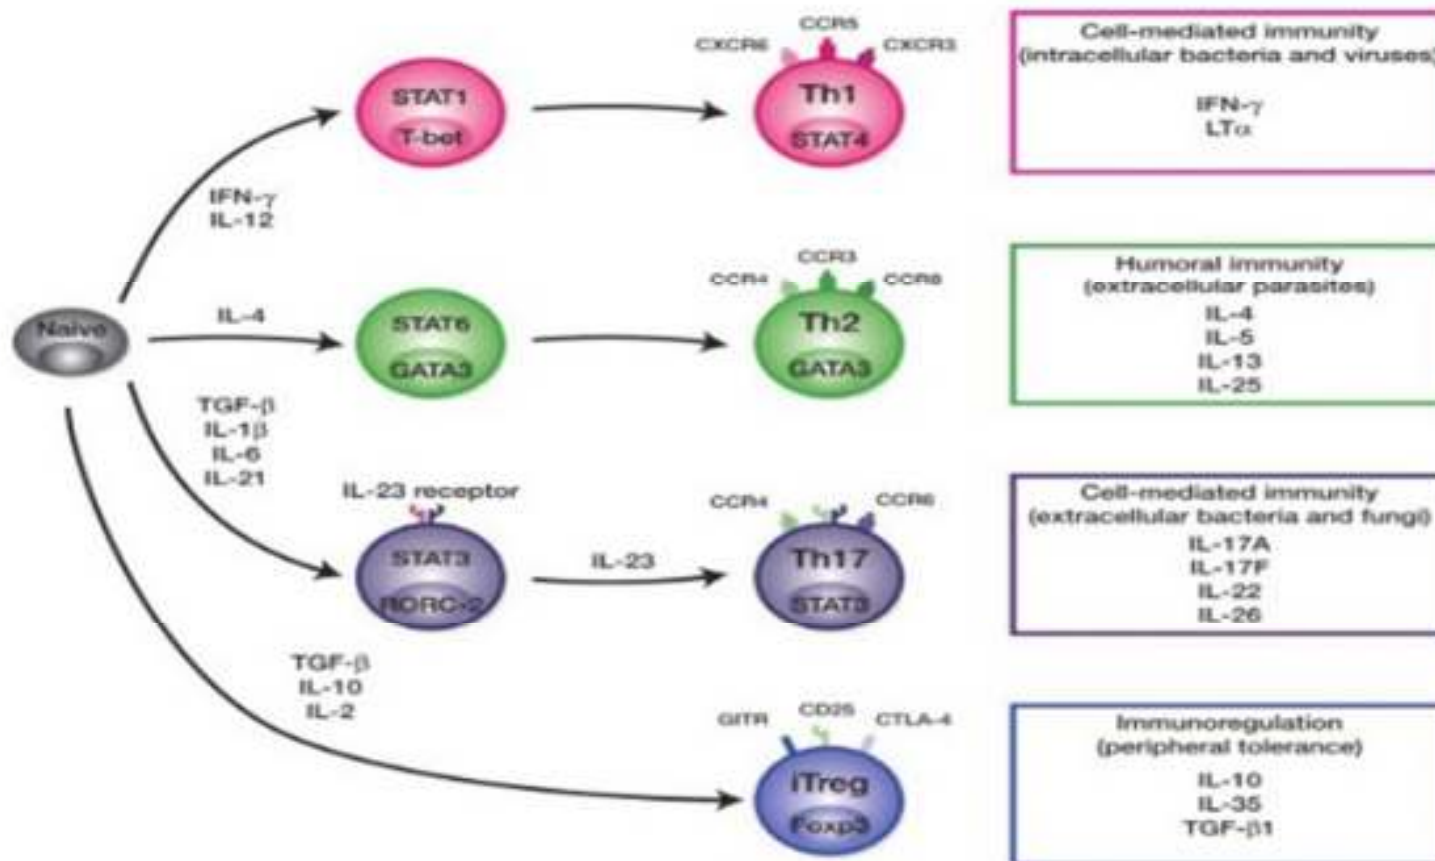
Naive

IFN-$\gamma$
IL-12

STAT1
T-bet

CXCR6 CCR5 CXCR3
Th1
STAT4

Cell-mediated immunity
(intracellular bacteria and viruses)
IFN-$\gamma$
LT$\alpha$

IL-4

STAT6
GATA3

CCR4 CCR3 CCR8
Th2
GATA3

Humoral immunity
(extracellular parasites)
IL-4
IL-5
IL-13
IL-25

TGF-$\beta$
IL-1$\beta$
IL-6
IL-21

IL-23 receptor
STAT3
RORC-2

IL-23

CCR4 CCR6
Th17
STAT3

Cell-mediated immunity
(extracellular bacteria and fungi)
IL-17A
IL-17F
IL-22
IL-26

TGF-$\beta$
IL-10
IL-2

GITR CD25 CTLA-4
iTreg
Foxp3

Immunoregulation
(peripheral tolerance)
IL-10
IL-35
TGF-$\beta$1